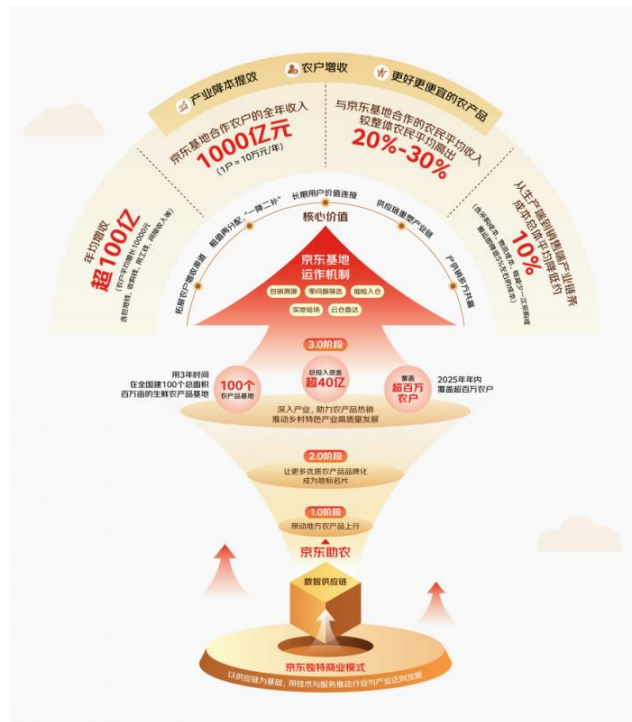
产业降本提效

农户增收

更好更便宜的农产品

年均增收
超100亿
(农户平均增收10000元 含包装费、收购费、用工费、流通收入等)

京东基地合作农户的全年收入
1000亿元
(1户≈10万元/年)

与京东基地合作的农民平均收入
较整体农民平均高出
20%-30%

从生产端到销售端产业链条
成本综合平均降低约
10%
(含农资成本、物流成本、仓储成本、营销推广成本等)

核心价值

拓展农户增收渠道

缩短流通链路"一链一补"

长期用户价值连接

供应链重塑产业链

产供销全方位共赢

京东基地
运作机制

自营渠道
零间商筛选
恰恰入仓
实地验场
云仓直达

3.0阶段

用3年时间
在全国建100个总面积
百万亩的生鲜农产品基地

100个
农产品基地

总投入资金
超40亿

覆盖
超百万
农户

2025年年内
覆盖超百万农户

深入产业，助力农产品热销
推动乡村特色产业高质量发展

2.0阶段

让更多优质农产品品牌化
成为地标名片

1.0阶段

带动地方农产品上行

京东助农

数智供应链

京东独特商业模式

以供应链为基础，用技术与服务推动行业与产业正向发展